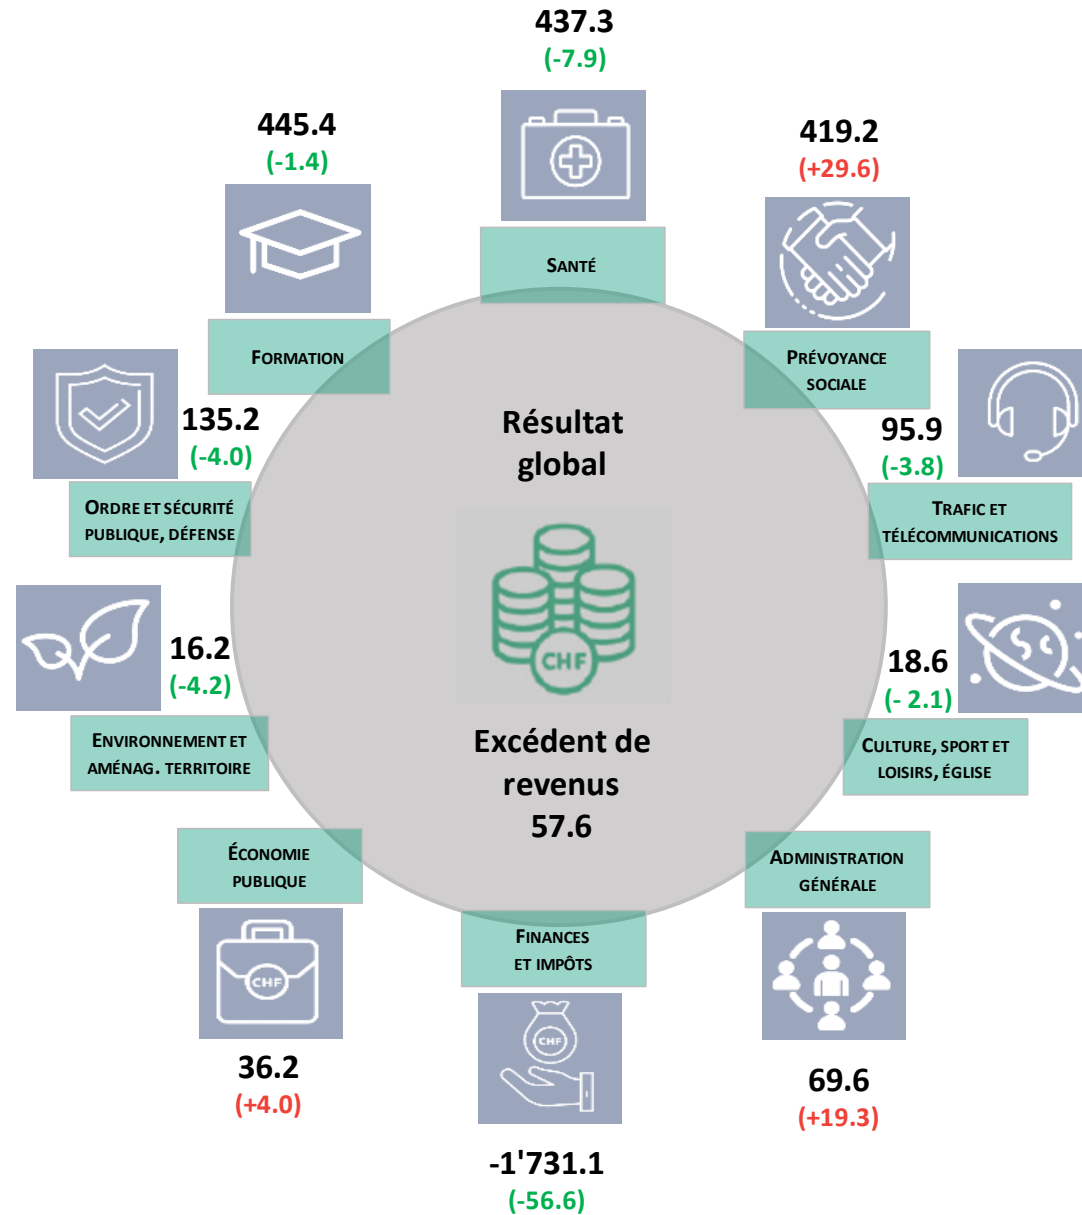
437.3
(-7.9)

Santé

445.4
(-1.4)

Formation

419.2
(+29.6)

Prévoyance sociale

135.2
(-4.0)

Ordre et sécurité publique, défense

Résultat global

95.9
(-3.8)

Trafic et télécommunications

16.2
(-4.2)

Environnement et aménag. territoire

CHF

18.6
(- 2.1)

Culture, sport et loisirs, église

Excédent de revenus
57.6

Économie publique

Administration générale

Finances et impôts

CHF

36.2
(+4.0)

CHF

69.6
(+19.3)

-1'731.1
(-56.6)